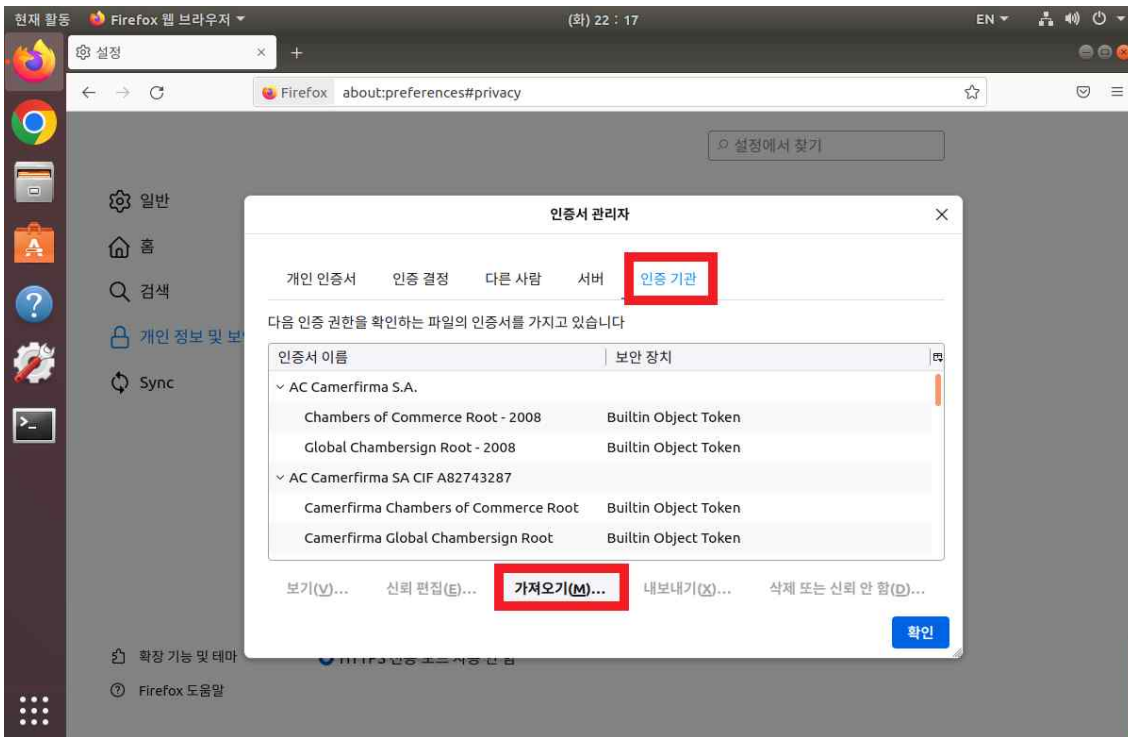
현재 활동 Firefox 웹 브라우저 (화) 22 : 17 EN

설정

Firefox about:preferences#privacy

설정에서 찾기

일반
홈
검색
개인 정보 및 보
Sync

인증서 관리자

개인 인증서 인증 결정 다른 사람 서버 인증 기관

다음 인증 권한을 확인하는 파일의 인증서를 가지고 있습니다

| 인증서 이름 | 보안 장치 |
|---|---|
| AC Camerfirma S.A. | |
| Chambers of Commerce Root - 2008 | Builtin Object Token |
| Global Chambersign Root - 2008 | Builtin Object Token |
| AC Camerfirma SA CIF A82743287 | |
| Camerfirma Chambers of Commerce Root | Builtin Object Token |
| Camerfirma Global Chambersign Root | Builtin Object Token |

보기(V)... 신뢰 편집(E)... 가져오기(M)... 내보내기(X)... 삭제 또는 신뢰 안 함(D)...

확인

확장 기능 및 테마
Firefox 도움말